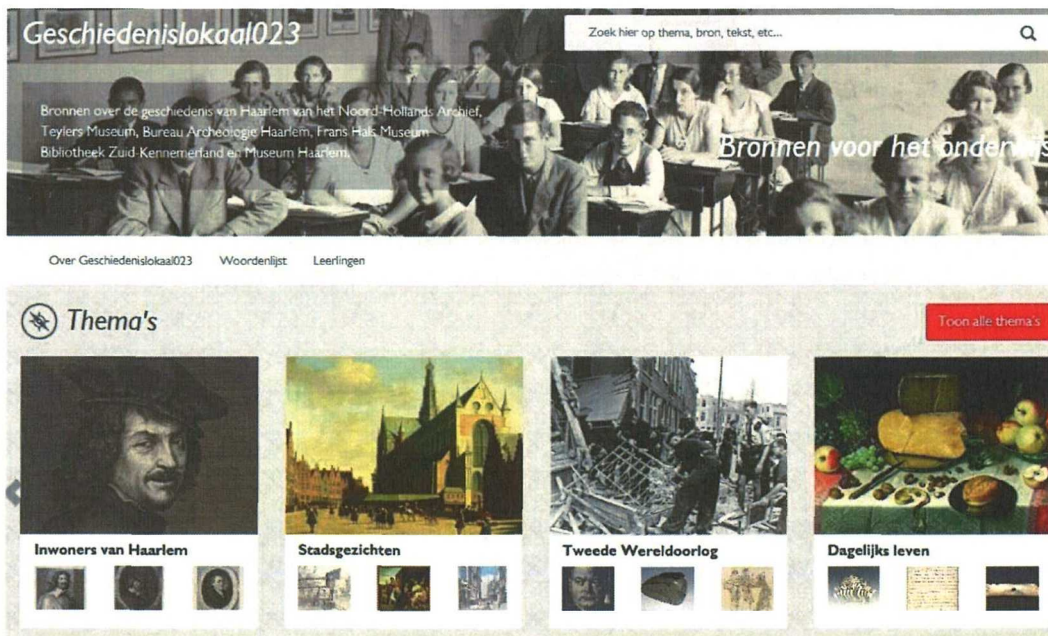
Geschiedenislokaal023

Zoek hier op thema, bron, tekst, etc...

Bronnen over de geschiedenis van Haarlem van het Noord-Hollands Archief, Teylers Museum, Bureau Archeologie Haarlem, Frans Hals Museum, Bibliotheek Zuid-Kennemerland en Museum Haarlem.

Bronnen voor het onder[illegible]

Over Geschiedenislokaal023 Woordenlijst Leerlingen

Thema's

Toon alle thema's

Inwoners van Haarlem

Stadsgezichten

Tweede Wereldoorlog

Dagelijks leven